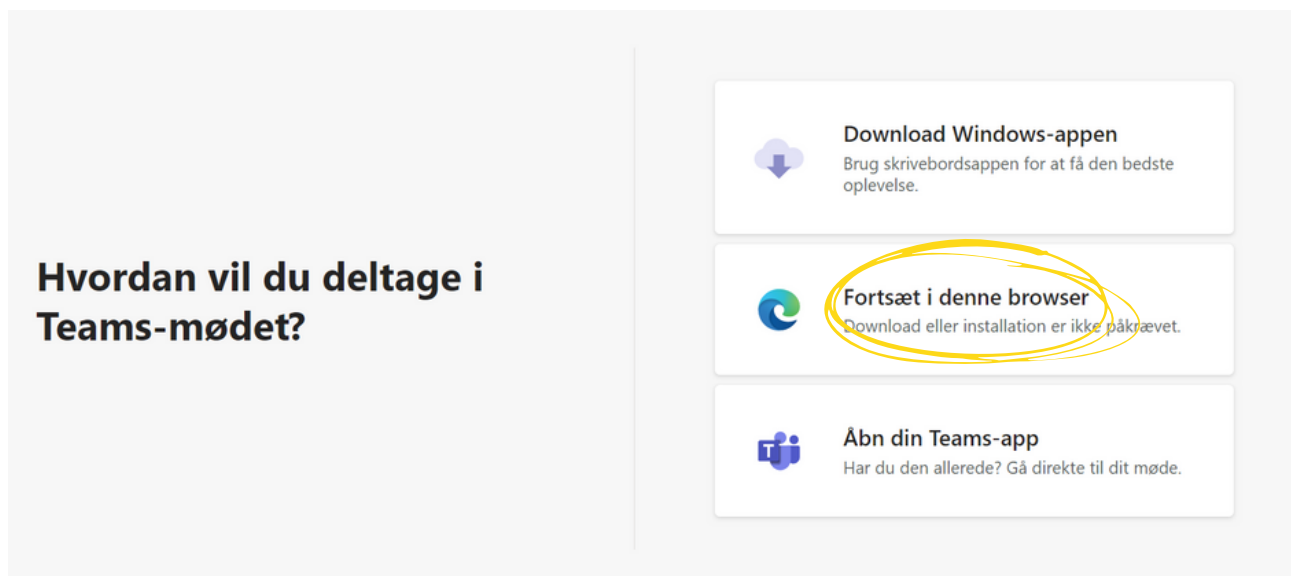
Hvordan vil du deltage i Teams-mødet?

Download Windows-appen
Brug skrivebordsappen for at få den bedste oplevelse.

Fortsæt i denne browser
Download eller installation er ikke påkrævet.

Åbn din Teams-app
Har du den allerede? Gå direkte til dit møde.